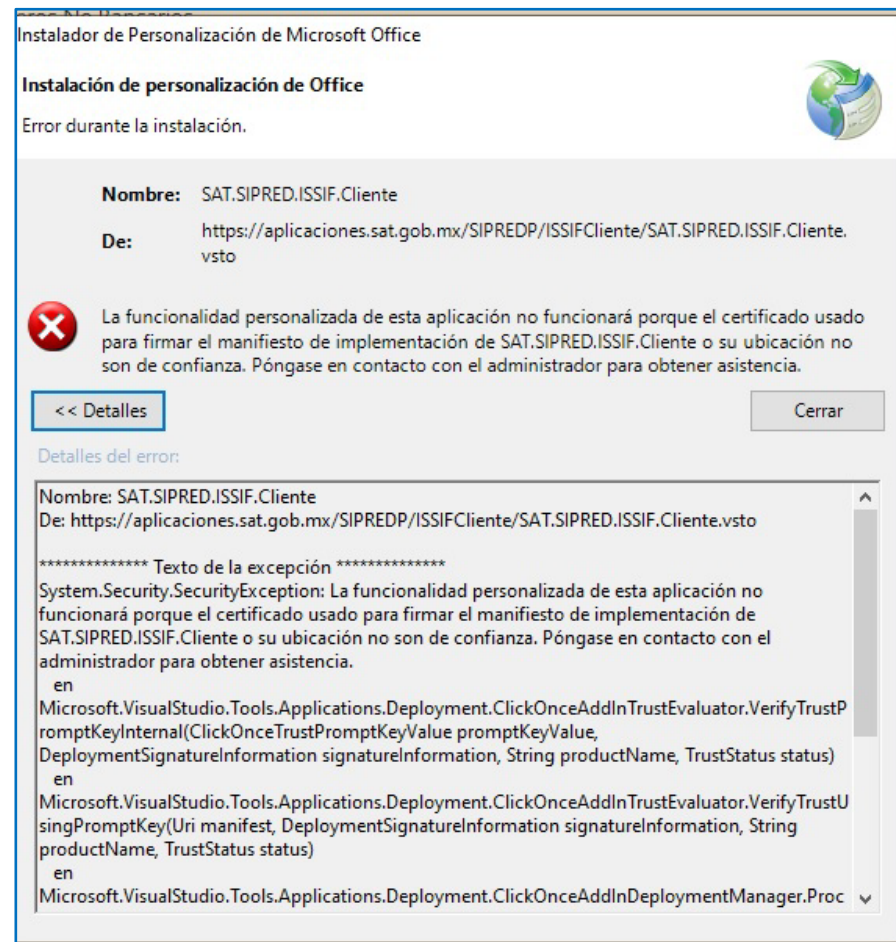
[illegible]

Instalador de Personalización de Microsoft Office

Instalación de personalización de Office

Error durante la instalación.

Nombre: SAT.SIPRED.ISSIF.Cliente

De: https://aplicaciones.sat.gob.mx/SIPREDP/ISSIFCliente/SAT.SIPRED.ISSIF.Cliente.vsto

La funcionalidad personalizada de esta aplicación no funcionará porque el certificado usado para firmar el manifiesto de implementación de SAT.SIPRED.ISSIF.Cliente o su ubicación no son de confianza. Póngase en contacto con el administrador para obtener asistencia.

<< Detalles

Cerrar

Detalles del error:

Nombre: SAT.SIPRED.ISSIF.Cliente
De: https://aplicaciones.sat.gob.mx/SIPREDP/ISSIFCliente/SAT.SIPRED.ISSIF.Cliente.vsto

************** Texto de la excepción **************
System.Security.SecurityException: La funcionalidad personalizada de esta aplicación no funcionará porque el certificado usado para firmar el manifiesto de implementación de SAT.SIPRED.ISSIF.Cliente o su ubicación no son de confianza. Póngase en contacto con el administrador para obtener asistencia.
en
Microsoft.VisualStudio.Tools.Applications.Deployment.ClickOnceAddInTrustEvaluator.VerifyTrustPromptKeyInternal(ClickOnceTrustPromptKeyValue promptKeyValue, DeploymentSignatureInformation signatureInformation, String productName, TrustStatus status)
en
Microsoft.VisualStudio.Tools.Applications.Deployment.ClickOnceAddInTrustEvaluator.VerifyTrustUsingPromptKey(Uri manifest, DeploymentSignatureInformation signatureInformation, String productName, TrustStatus status)
en
Microsoft.VisualStudio.Tools.Applications.Deployment.ClickOnceAddInDeploymentManager.Proc